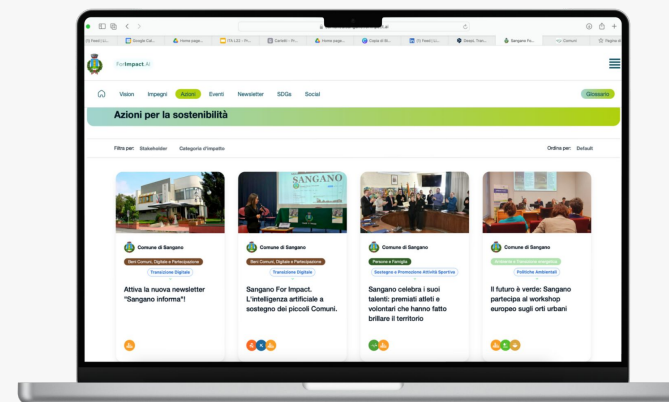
(1) Feed | Li... Google Cal... Home page... ITI-LS3 - Pr... Cartelli - Pr... Home page... Copia di W... (1) Feed | Li... Gesqt. Tran... Sangano Fo... Comuni Pagina di

ForImpact.AI

Vision Impegni Azioni Eventi Newsletter SDGs Social Glossario

Azioni per la sostenibilità

Filtra per: Stakeholder Categoria d'impatto

Ordina per: Default

Comune di Sangano
Beni Comuni, Digitale e Partecipazione
Transizione Digitale
Attiva la nuova newsletter "Sangano informa"!

SANGANO
Comune di Sangano
Beni Comuni, Digitale e Partecipazione
Transizione Digitale
Sangano For Impact. L'intelligenza artificiale a sostegno dei piccoli Comuni.

Comune di Sangano
Persone e Famiglia
Sostegno e Promozione Attività Sportiva
Sangano celebra i suoi talenti: premiati atleti e volontari che hanno fatto brillare il territorio

Comune di Sangano
Ambiente e Transizione Energetica
Politiche Ambientali
Il futuro è verde: Sangano partecipa al workshop europeo sugli orti urbani